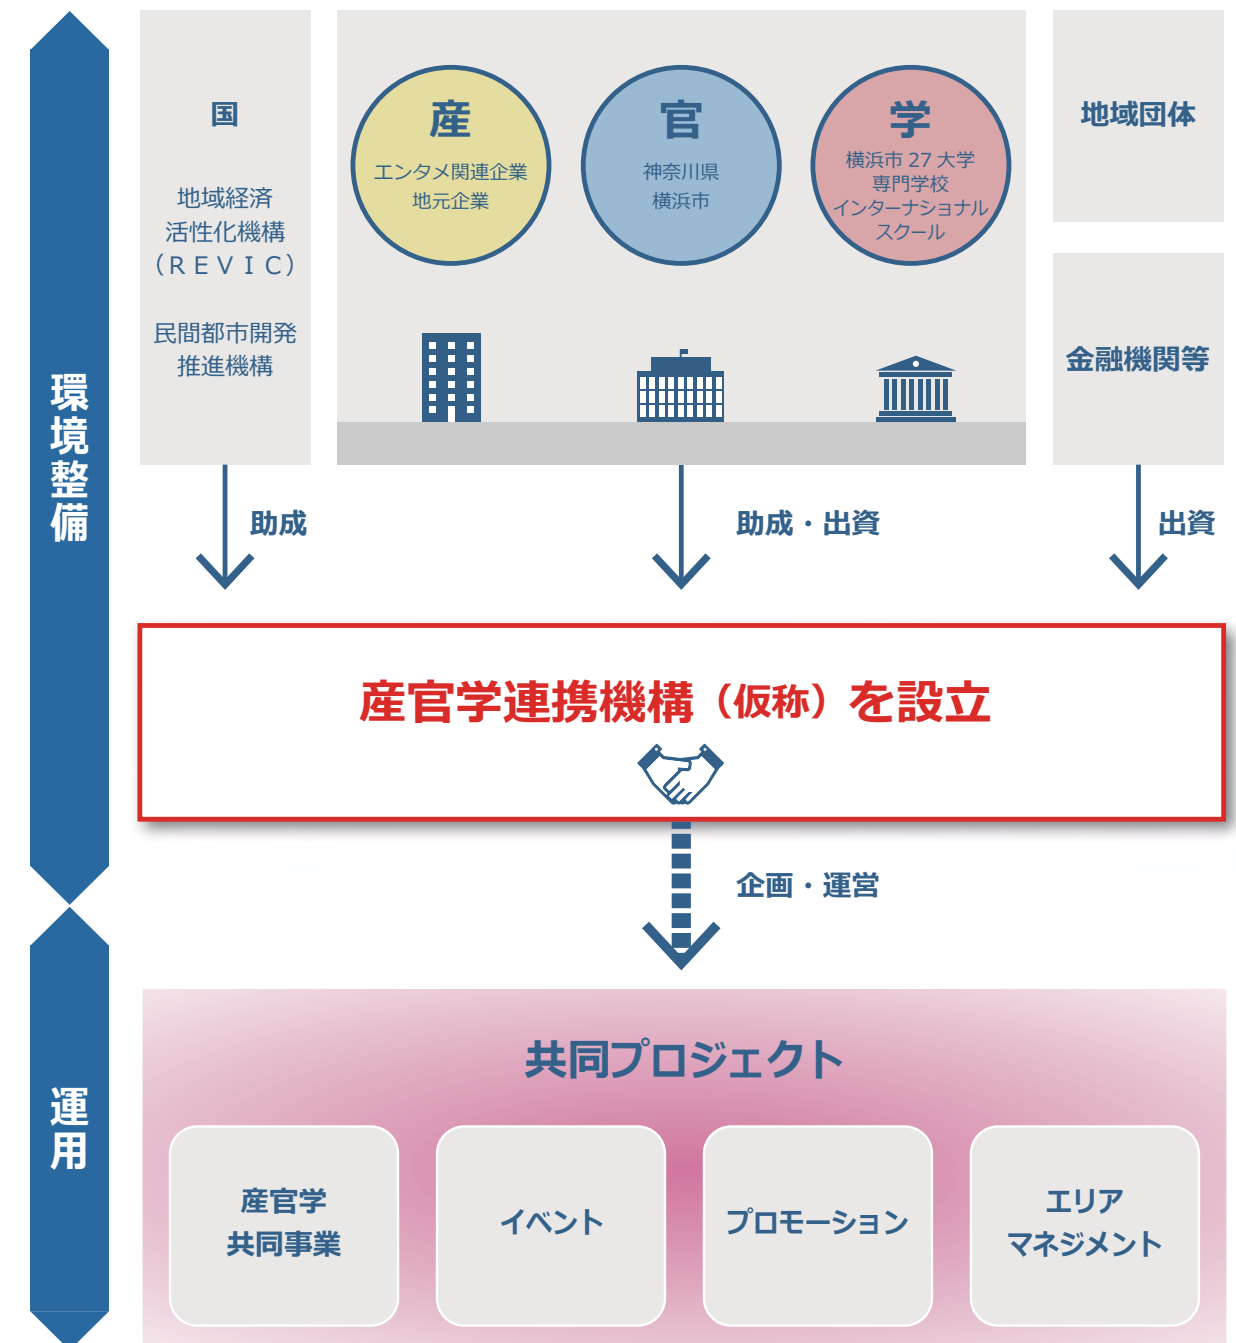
環境整備

国

地域経済
活性化機構
(REVIC)

民間都市開発
推進機構

産
エンタメ関連企業
地元企業

官
神奈川県
横浜市

学
横浜市 27 大学
専門学校
インターナショナル
スクール

地域団体

金融機関等

助成

助成・出資

出資

産官学連携機構（仮称）を設立

企画・運営

運用

共同プロジェクト

産官学
共同事業

イベント

プロモーション

エリア
マネジメント